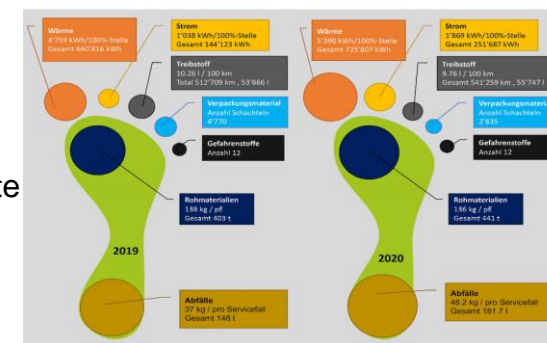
te

Wärme
4'759 kWh/100%-Stelle
Gesamt 660'816 kWh

Strom
1'038 kWh/100%-Stelle
Gesamt 144'123 kWh

Treibstoff
10.26 l / 100 km
Total 512'709 km , 53'666 l

Verpackungsmaterial
Anzahl Schachteln
4'770

Gefahrenstoffe
Anzahl 12

Rohmaterialien
138 kg / pf
Gesamt 403 t

2019

Abfälle
37 kg / pro Servicefall
Gesamt 148 t

Wärme
5'390 kWh/100%-Stelle
Gesamt 725'807 kWh

Strom
1'869 kWh/100%-Stelle
Gesamt 251'687 kWh

Treibstoff
9.76 l / 100 km
Gesamt 541'259 km , 55'747 l

Verpackungsmaterial
Anzahl Schachteln
2'835

Gefahrenstoffe
Anzahl 12

Rohmaterialien
136 kg / pf
Gesamt 441 t

2020

Abfälle
48.2 kg / pro Servicefall
Gesamt 181.7 t